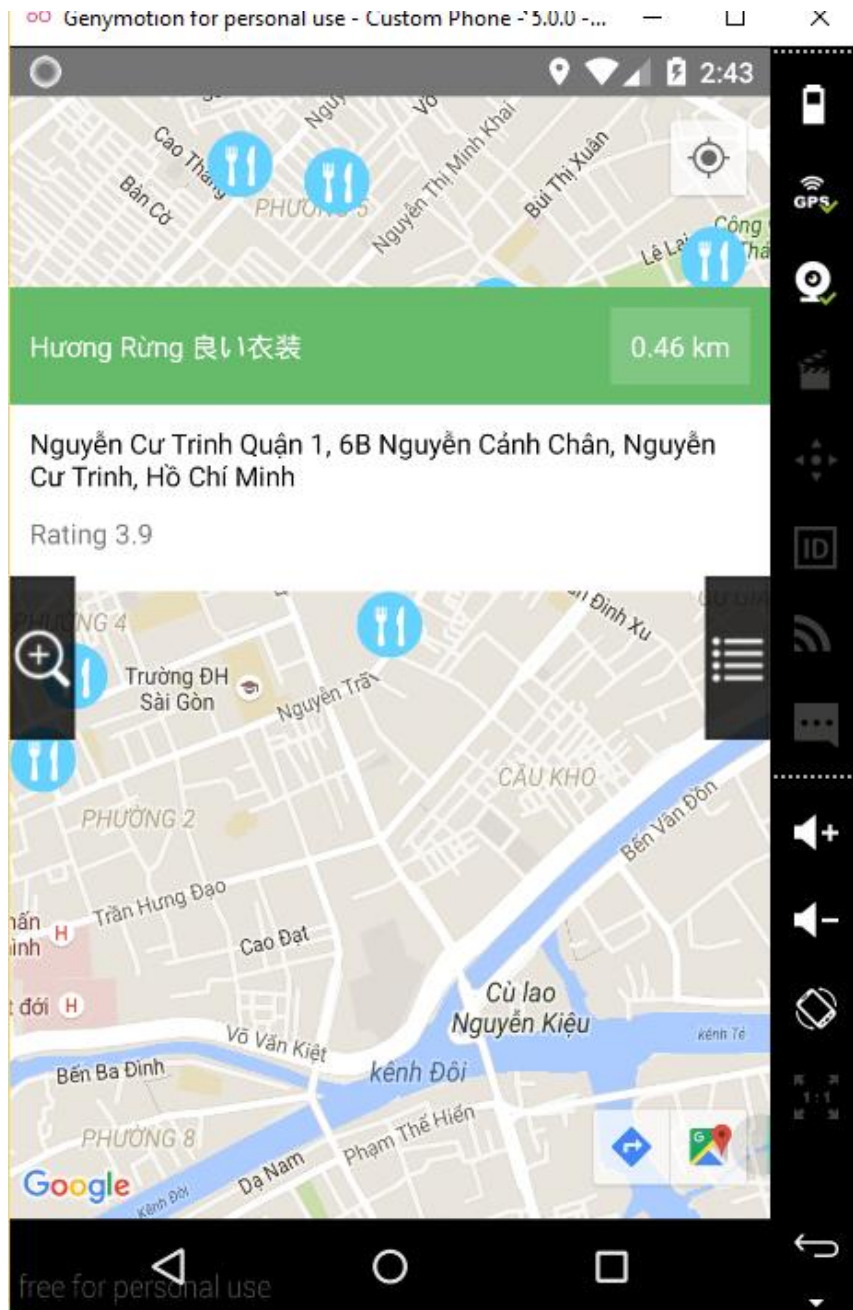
Genymotion for personal use - Custom Phone - 5.0.0 - ...

2:43

Cao Thắng
Bàn Cờ
PHƯỜNG 5
Nguyễn Thị Minh Khai
Bùi Thị Xuân
Lê Lai
Công
Thái

GPS

Hương Rừng 良い衣装

0.46 km

Nguyễn Cư Trinh Quận 1, 6B Nguyễn Cảnh Chân, Nguyễn Cư Trinh, Hồ Chí Minh

Rating 3.9

ID

PHƯỜNG 4
Đinh Xu
Trường ĐH Sài Gòn
Nguyễn Trãi
CẦU KHO
PHƯỜNG 2
Bến Vân Đồn
Trần Hưng Đạo
Cao Đạt
Cù lao Nguyễn Kiệu
Võ Văn Kiệt
kênh Tẻ
Bến Ba Đình
kênh Đôi
PHƯỜNG 8
Phạm Thế Hiển
Dạ Nam
Kênh Đôi
Google

1:1

free for personal use